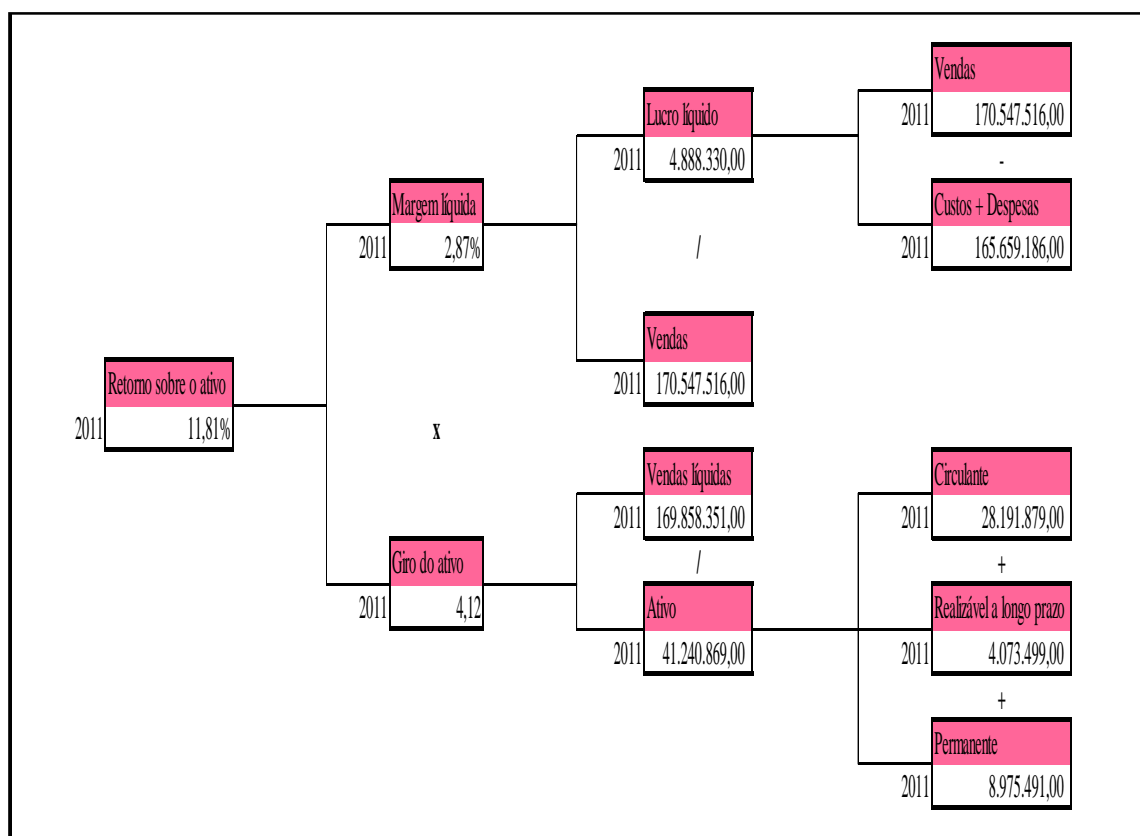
Vendas
2011 170.547.516,00

Lucro líquido
2011 4.888.330,00

-

Margem líquida
2011 2,87%

Custos + Despesas
2011 165.659.186,00

/

Vendas
2011 170.547.516,00

Retorno sobre o ativo
2011 11,81%

x

Vendas líquidas
2011 169.858.351,00

Circulante
2011 28.191.879,00

/

+

Giro do ativo
2011 4,12

Ativo
2011 41.240.869,00

Realizável a longo prazo
2011 4.073.499,00

+

Permanente
2011 8.975.491,00